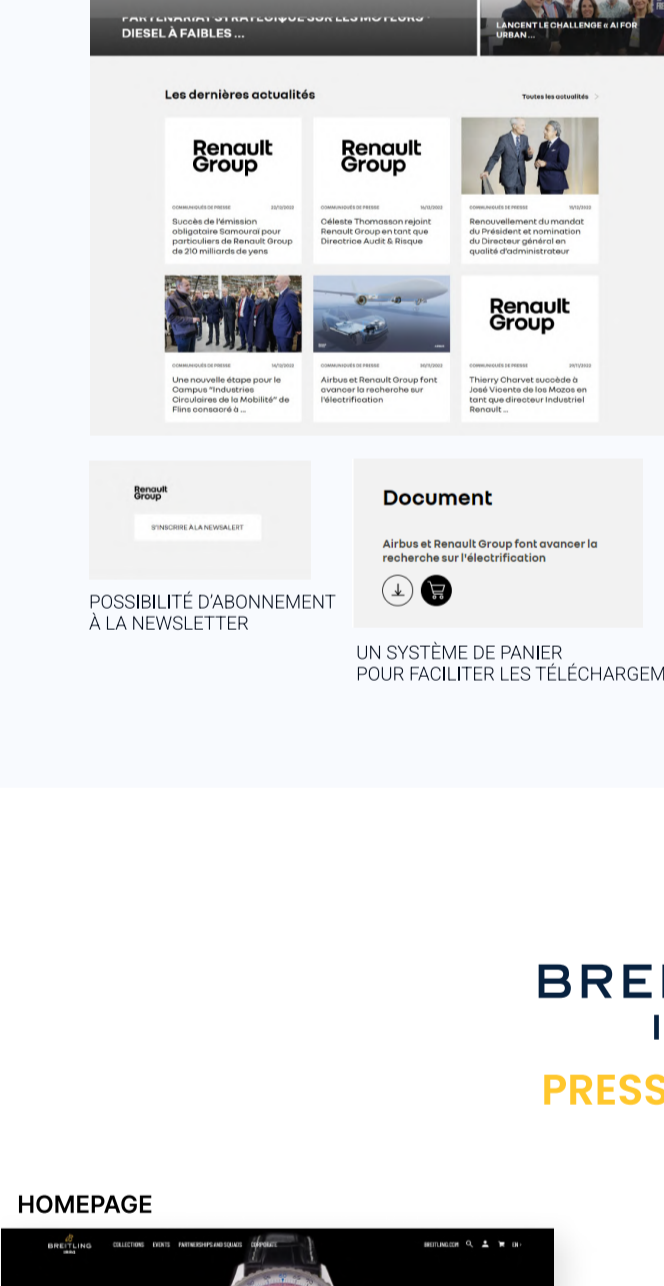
PARTENARIAT STRATÉGIQUE SUR LES MOTEURS DIESEL À FAIBLES ...

LANCENT LE CHALLENGE « AI FOR URBAN ...

Les dernières actualités

Toutes les actualités

Renault Group

COMMUNIQUÉS DE PRESSE 22/12/2022

Succès de l'émission obligataire Samouraï pour particuliers de Renault Group de 210 milliards de yens

Renault Group

COMMUNIQUÉS DE PRESSE 16/12/2022

Céleste Thomasson rejoint Renault Group en tant que Directrice Audit & Risque

COMMUNIQUÉS DE PRESSE 15/12/2022

Renouvellement du mandat du Président et nomination du Directeur général en qualité d'administrateur

COMMUNIQUÉS DE PRESSE 14/12/2022

Une nouvelle étape pour le Campus "Industries Circulaires de la Mobilité" de Flins consacré à ...

COMMUNIQUÉS DE PRESSE 30/11/2022

Airbus et Renault Group font avancer la recherche sur l'électrification

Renault Group

COMMUNIQUÉS DE PRESSE 29/11/2022

Thierry Charvet succède à José Vicente de los Mozos en tant que directeur Industriel Renault ...

Renault Group

S'INSCRIRE À LA NEWSALERT

POSSIBILITÉ D'ABONNEMENT À LA NEWSLETTER

Document

Airbus et Renault Group font avancer la recherche sur l'électrification

UN SYSTÈME DE PANIER POUR FACILITER LES TÉLÉCHARGEM

BREI

I

PRESS

HOMEPAGE

BREITLING

COLLECTIONS EVENTS PARTNERSHIPS AND SQUADS CORPORATE BREITLING.COM EN